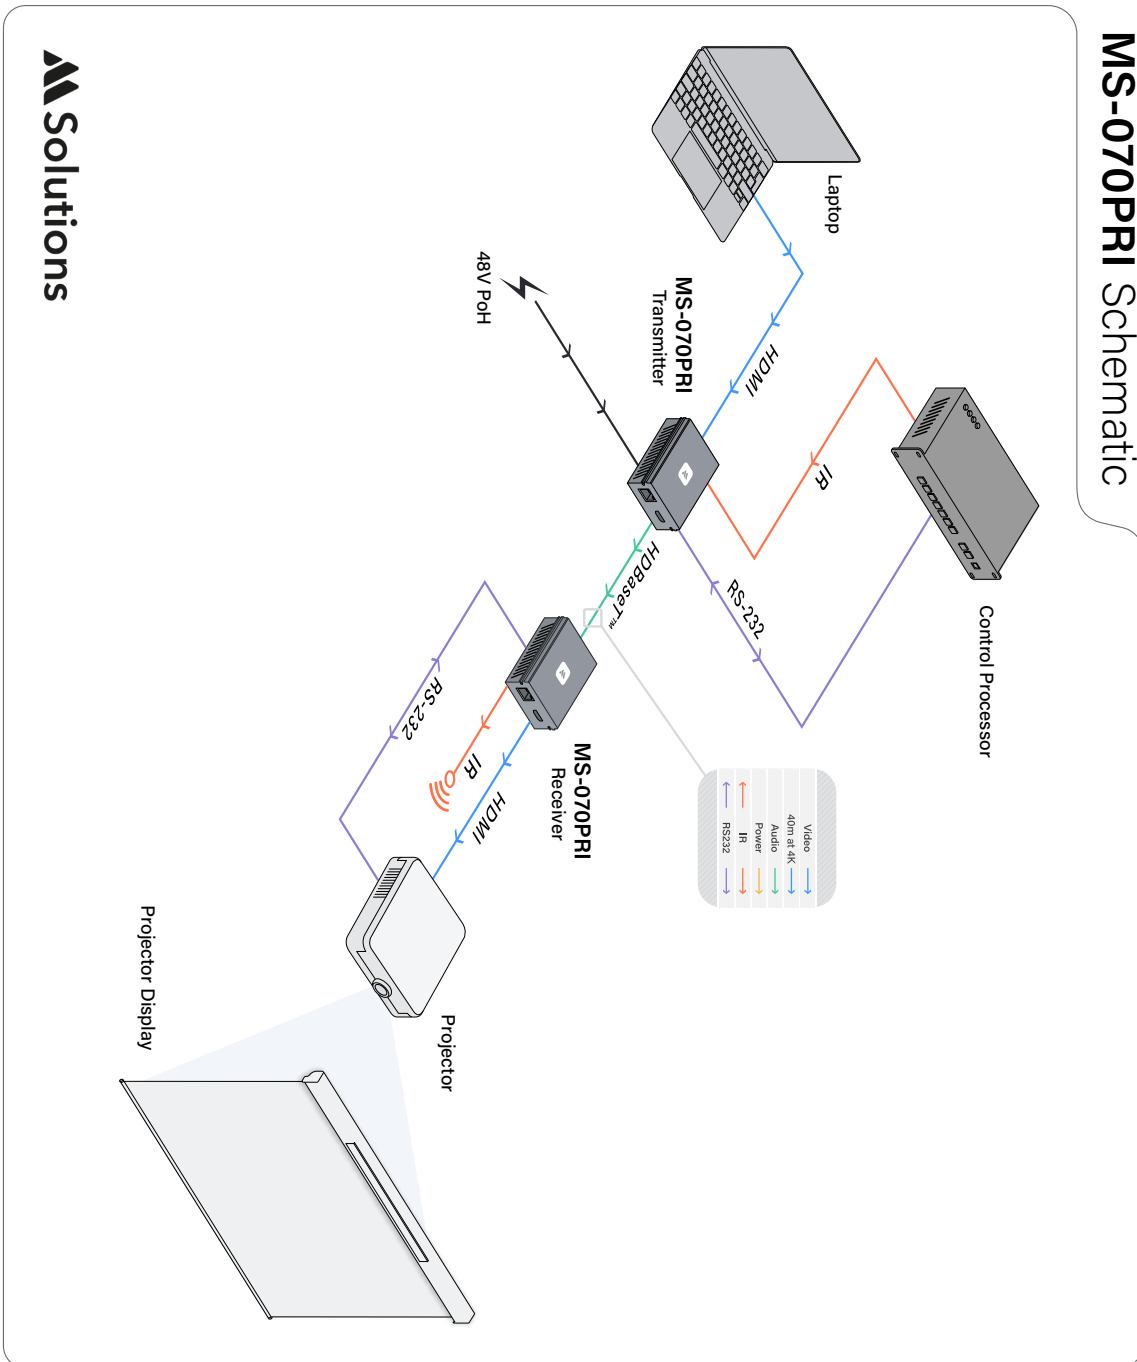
MS-070PRI Schematic

Laptop

HDMI

MS-070PRI Transmitter

48V PoH

IR

Control Processor

RS-232

HDBaseT™

MS-070PRI Receiver

RS-232

IR

HDMI

Video
40m at 4K
Audio
Power
IR
RS232

Projector

Projector Display

Solutions